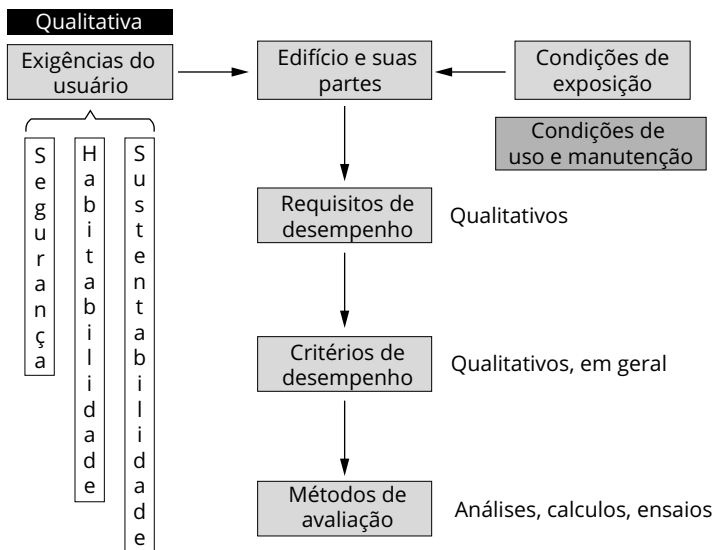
Qualitativa

Exigências do usuário

Edifício e suas partes

Condições de exposição

Condições de uso e manutenção

Segurança

Habitabilidade

Sustentabilidade

Requisitos de desempenho

Qualitativos

Critérios de desempenho

Qualitativos, em geral

Métodos de avaliação

Análises, calculos, ensaios